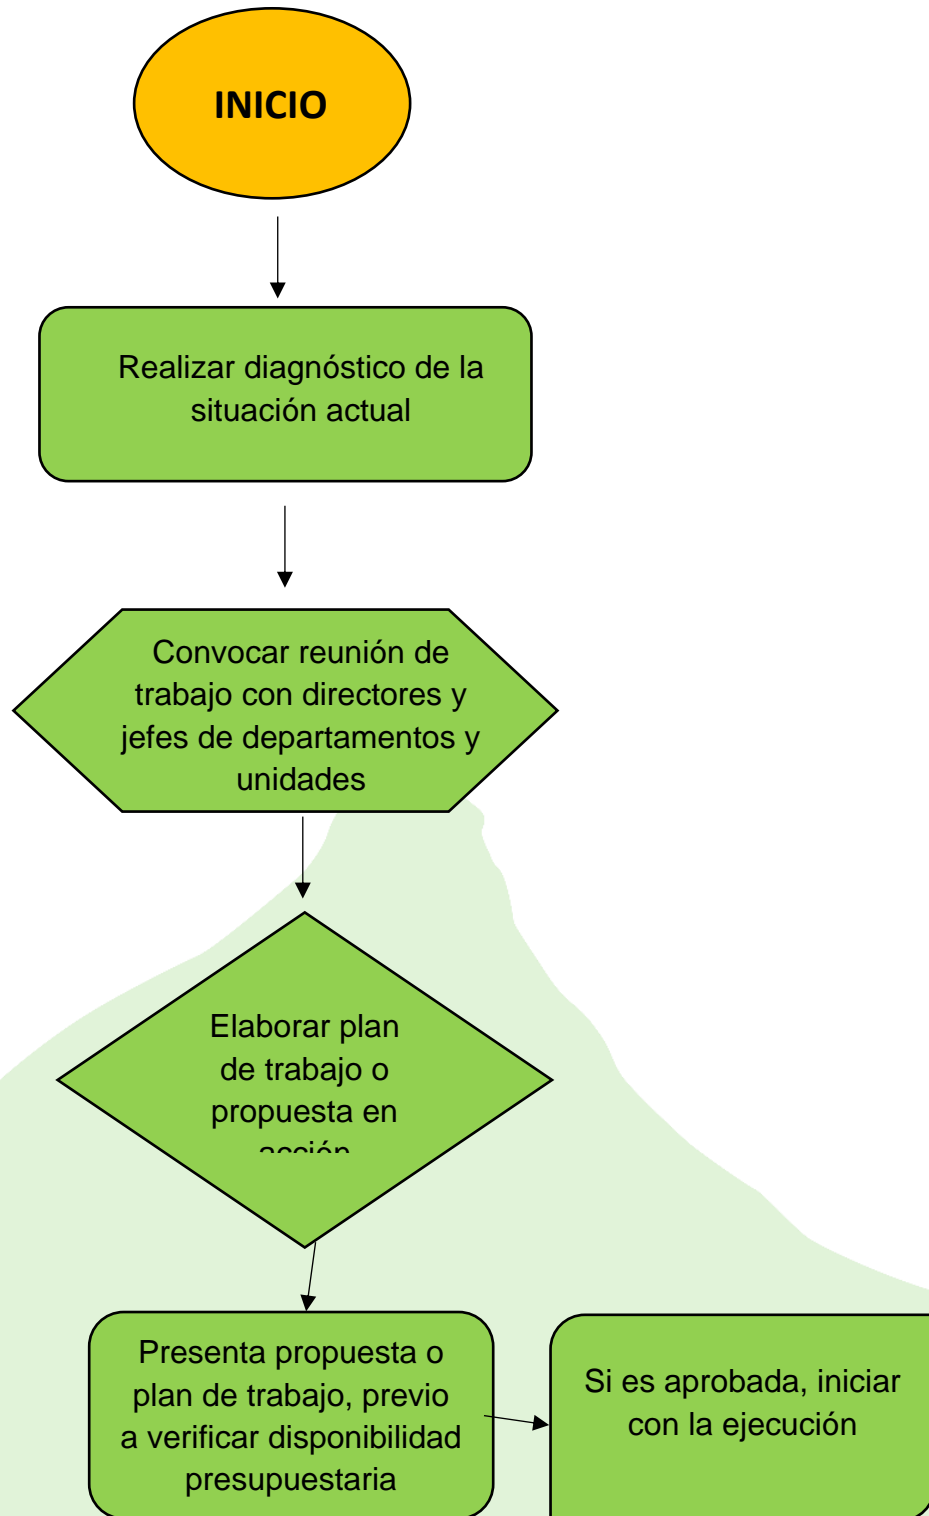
INICIO

Realizar diagnóstico de la situación actual

Convocar reunión de trabajo con directores y jefes de departamentos y unidades

Elaborar plan de trabajo o propuesta en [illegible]

Presenta propuesta o plan de trabajo, previo a verificar disponibilidad presupuestaria

Si es aprobada, iniciar con la ejecución